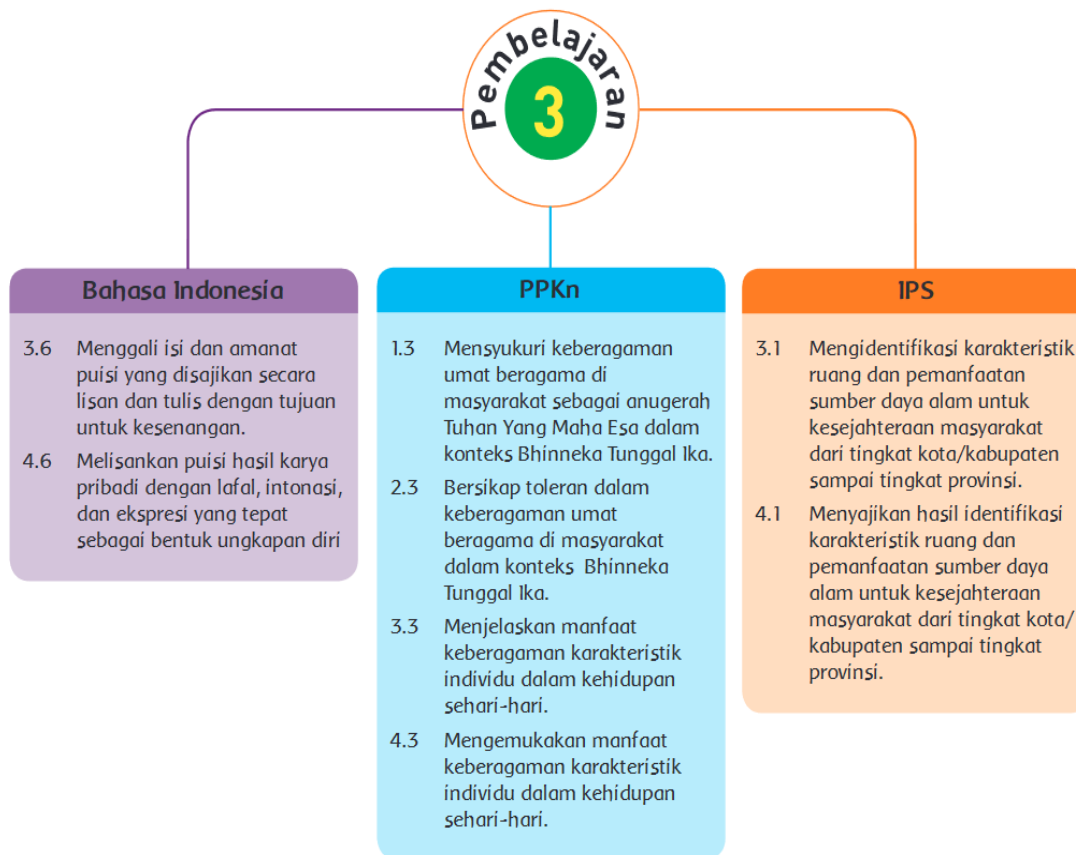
Pembelajaran
3

Bahasa Indonesia

3.6 Menggali isi dan amanat puisi yang disajikan secara lisan dan tulis dengan tujuan untuk kesenangan.

4.6 Melisankan puisi hasil karya pribadi dengan lafal, intonasi, dan ekspresi yang tepat sebagai bentuk ungkapan diri

PPKn

1.3 Mensyukuri keberagaman umat beragama di masyarakat sebagai anugerah Tuhan Yang Maha Esa dalam konteks Bhinneka Tunggal Ika.

2.3 Bersikap toleran dalam keberagaman umat beragama di masyarakat dalam konteks Bhinneka Tunggal Ika.

3.3 Menjelaskan manfaat keberagaman karakteristik individu dalam kehidupan sehari-hari.

4.3 Mengemukakan manfaat keberagaman karakteristik individu dalam kehidupan sehari-hari.

IPS

3.1 Mengidentifikasi karakteristik ruang dan pemanfaatan sumber daya alam untuk kesejahteraan masyarakat dari tingkat kota/kabupaten sampai tingkat provinsi.

4.1 Menyajikan hasil identifikasi karakteristik ruang dan pemanfaatan sumber daya alam untuk kesejahteraan masyarakat dari tingkat kota/ kabupaten sampai tingkat provinsi.